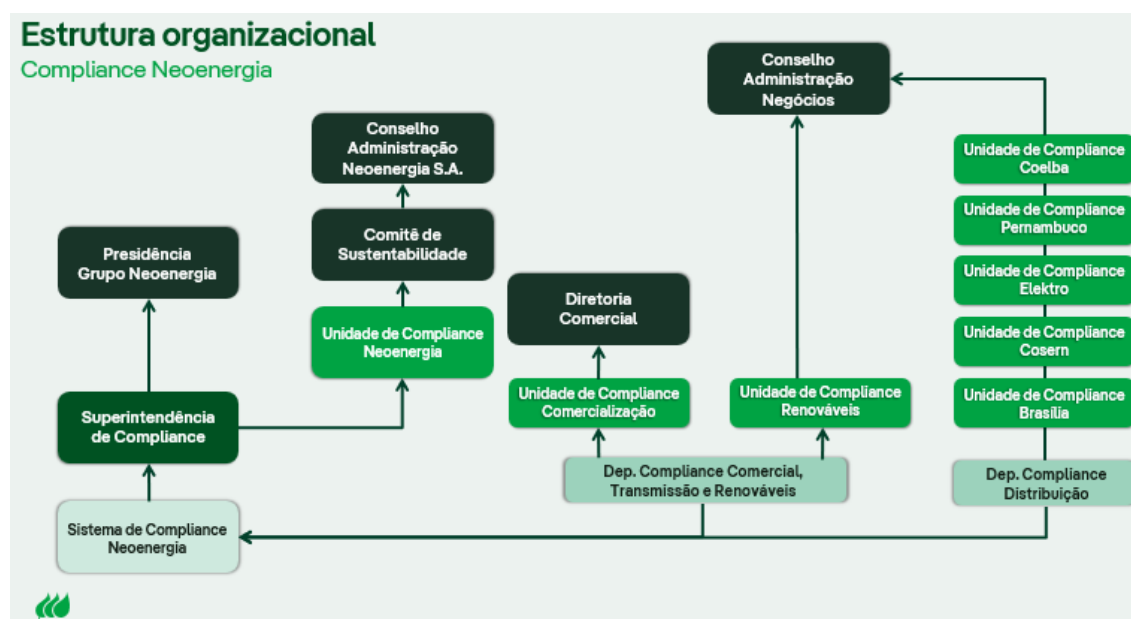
Estrutura organizacional
Compliance Neoenergia

Conselho Administração Neoenergia S.A.

Comitê de Sustentabilidade

Unidade de Compliance Neoenergia

Presidência Grupo Neoenergia

Superintendência de Compliance

Sistema de Compliance Neoenergia

Diretoria Comercial

Unidade de Compliance Comercialização

Conselho Administração Negócios

Unidade de Compliance Renováveis

Dep. Compliance Comercial, Transmissão e Renováveis

Unidade de Compliance Coelba

Unidade de Compliance Pernambuco

Unidade de Compliance Elektro

Unidade de Compliance Cosern

Unidade de Compliance Brasília

Dep. Compliance Distribuição